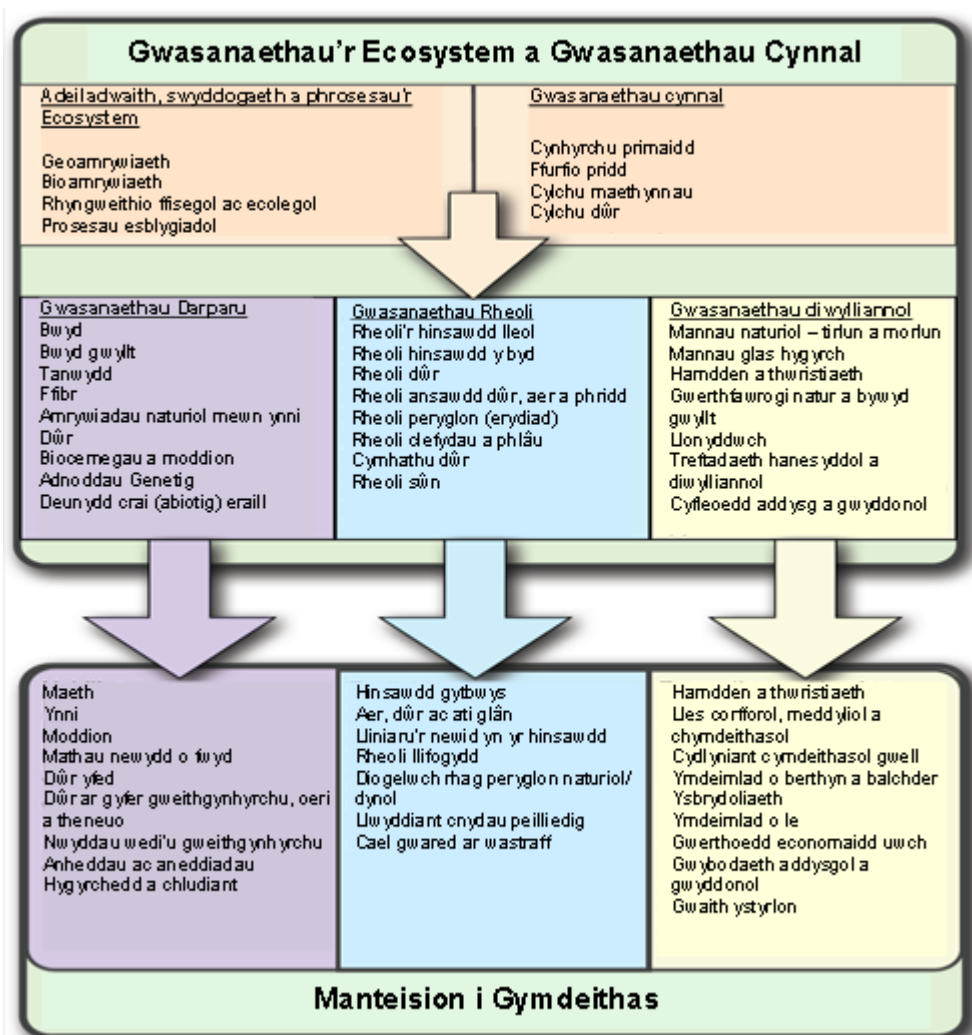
Gwasanaethau'r Ecosystem a Gwasanaethau Cynnal

Adeiladwaith, swyddogaeth a phrosesau'r Ecosystem

Geoamrywiaeth
Bioamrywiaeth
Rhyngweithio ffisegol ac ecolegol
Prosesau esblygiadol

Gwasanaethau cynnal

Cynhyrchu primaidd
Ffurfio pridd
Cylchu maethynnau
Cylchu dŵr

Gwasanaethau Darparu
Bwyd
Bwyd gwyllt
Tanwydd
Ffibr
Amrywiadau naturiol mewn ynni
Dŵr
Biocemegau a moddion
Adnoddau Genetig
Deunydd crai (abiotig) eraill

Gwasanaethau Rheoli
Rheoli'r hinsawdd lleol
Rheoli hinsawdd y byd
Rheoli dŵr
Rheoli ansawdd dŵr, aer a phridd
Rheoli peryglon (erydiad)
Rheoli clefydau a phlâu
Cymhathu dŵr
Rheoli sŵn

Gwasanaethau diwylliannol
Mannau naturiol – tirlun a morlun
Mannau glas hygyrch
Hamdden a thwristiaeth
Gwerthfawrogi natur a bywyd gwyllt
Llonyddwch
Treftadaeth hanesyddol a diwylliannol
Cyfleoedd addysg a gwyddonol

Maeth
Ynni
Moddion
Mathau newydd o fwyd
Dŵr yfed
Dŵr ar gyfer gweithgynhyrchu, oeri a theneuo
Nwyddau wedi'u gweithgynhyrchu
Anheddau ac aneddiadau
Hygyrchedd a chludiant

Hinsawdd gytbwys
Aer, dŵr ac ati glân
Lliniaru'r newid yn yr hinsawdd
Rheoli llifogydd
Diogelwch rhag peryglon naturiol/dynol
Llwyddiant cnydau peilliedig
Cael gwared ar wastraff

Hamdden a thwristiaeth
Lles corfforol, meddyliol a chymdeithasol
Cydlyniant cymdeithasol gwell
Ymdeimlad o berthyn a balchder
Ysbrydoliaeth
Ymdeimlad o le
Gwerthoedd economaidd uwch
Gwybodaeth addysgol a gwyddonol
Gwaith ystyrlon

Manteision i Gymdeithas